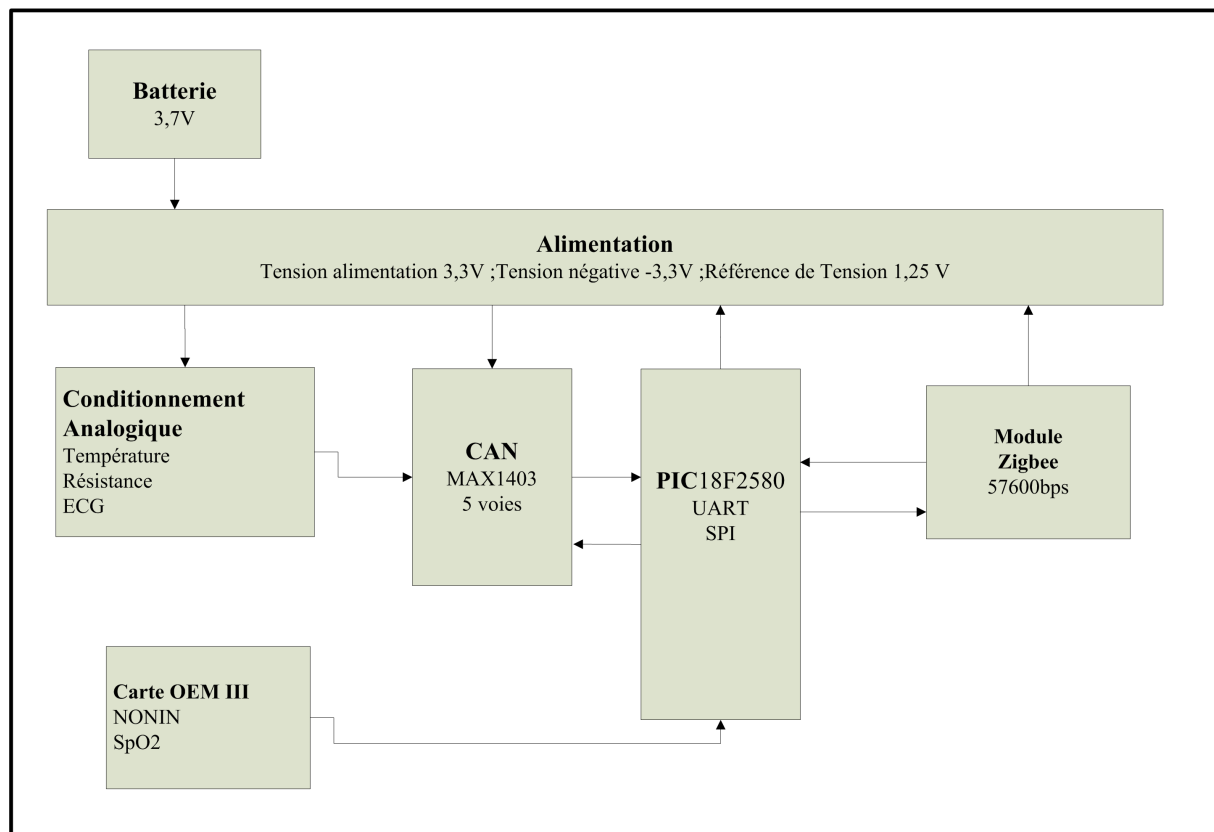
Batterie
3,7V

Alimentation
Tension alimentation 3,3V ;Tension négative -3,3V ;Référence de Tension 1,25 V

Conditionnement Analogique
Température
Résistance
ECG

CAN
MAX1403
5 voies

PIC18F2580
UART
SPI

Module Zigbee
57600bps

Carte OEM III
NONIN
SpO2